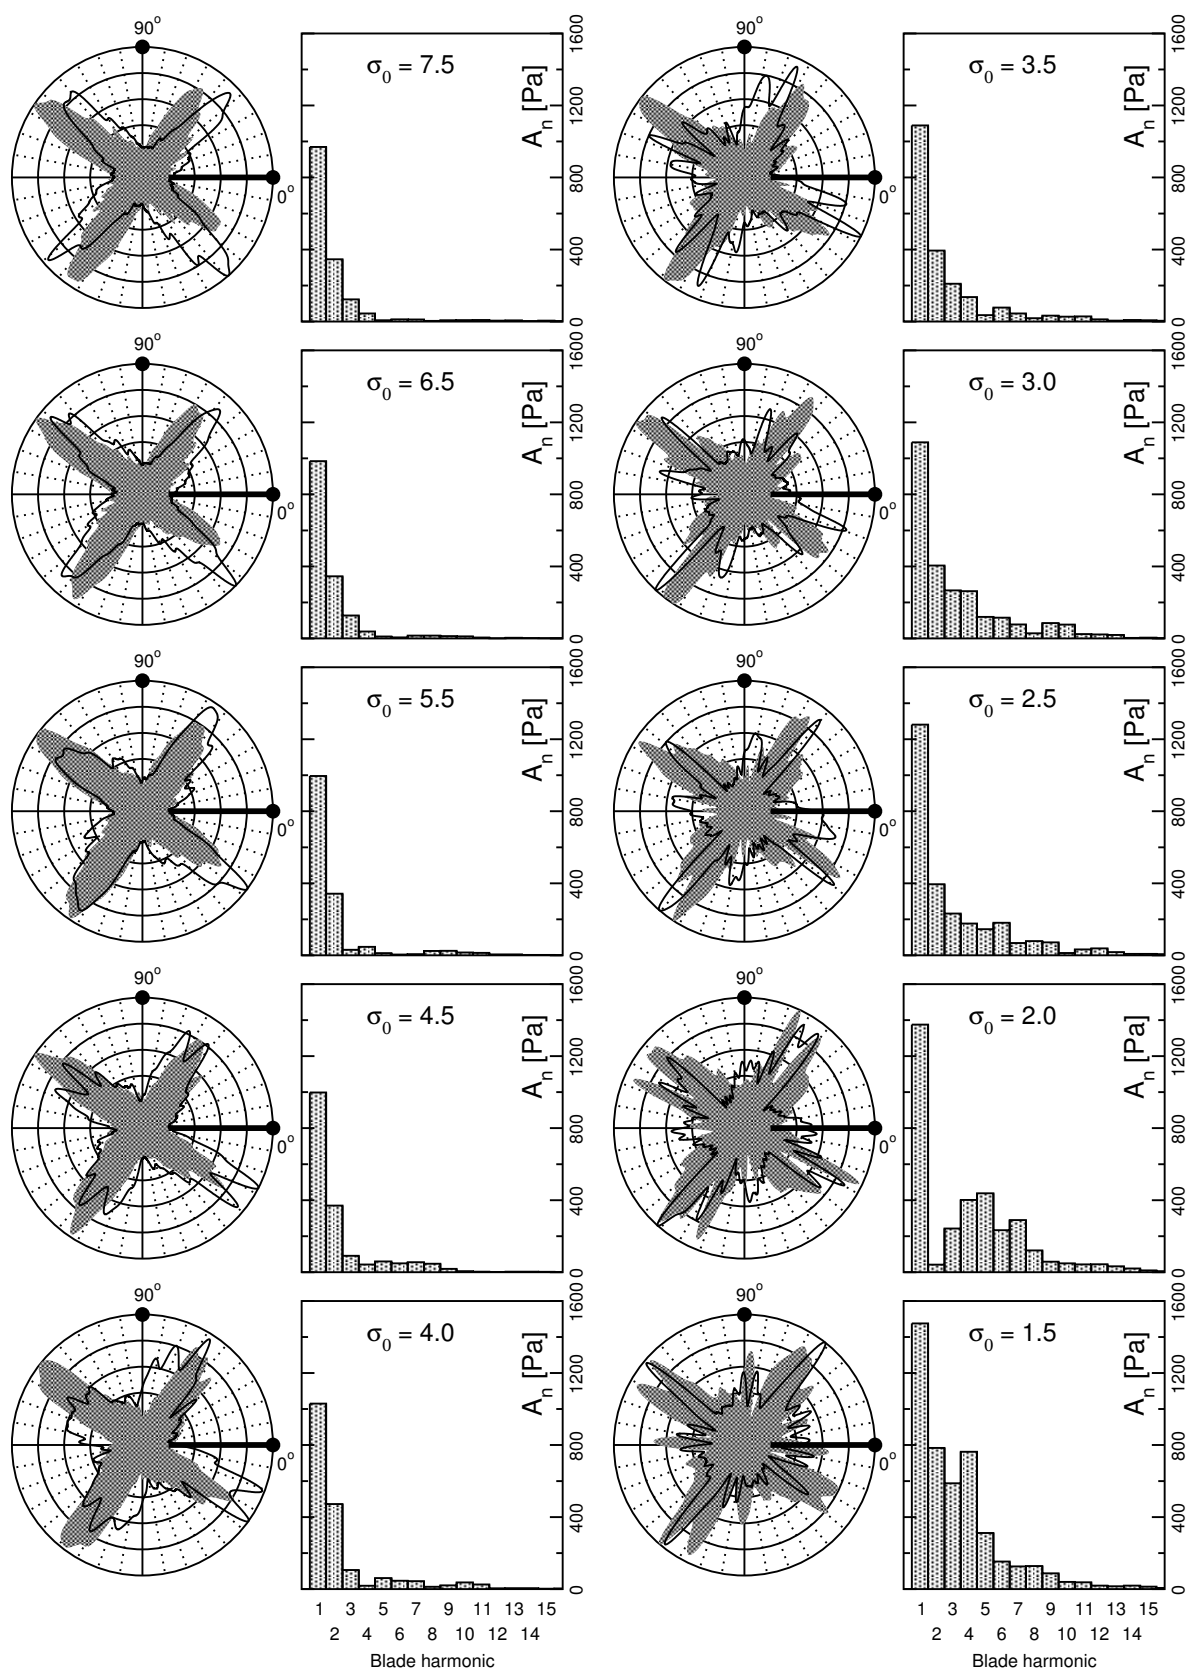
90°
0°
$\sigma_0 = 7.5$
$A_n$ [Pa]
0
400
800
1200
1600

90°
0°
$\sigma_0 = 3.5$
$A_n$ [Pa]
0
400
800
1200
1600

90°
0°
$\sigma_0 = 6.5$
$A_n$ [Pa]
0
400
800
1200
1600

90°
0°
$\sigma_0 = 3.0$
$A_n$ [Pa]
0
400
800
1200
1600

90°
0°
$\sigma_0 = 5.5$
$A_n$ [Pa]
0
400
800
1200
1600

90°
0°
$\sigma_0 = 2.5$
$A_n$ [Pa]
0
400
800
1200
1600

90°
0°
$\sigma_0 = 4.5$
$A_n$ [Pa]
0
400
800
1200
1600

90°
0°
$\sigma_0 = 2.0$
$A_n$ [Pa]
0
400
800
1200
1600

90°
0°
$\sigma_0 = 4.0$
$A_n$ [Pa]
0
400
800
1200
1600
1 3 5 7 9 11 13 15
2 4 6 8 10 12 14
Blade harmonic

90°
0°
$\sigma_0 = 1.5$
$A_n$ [Pa]
0
400
800
1200
1600
1 3 5 7 9 11 13 15
2 4 6 8 10 12 14
Blade harmonic